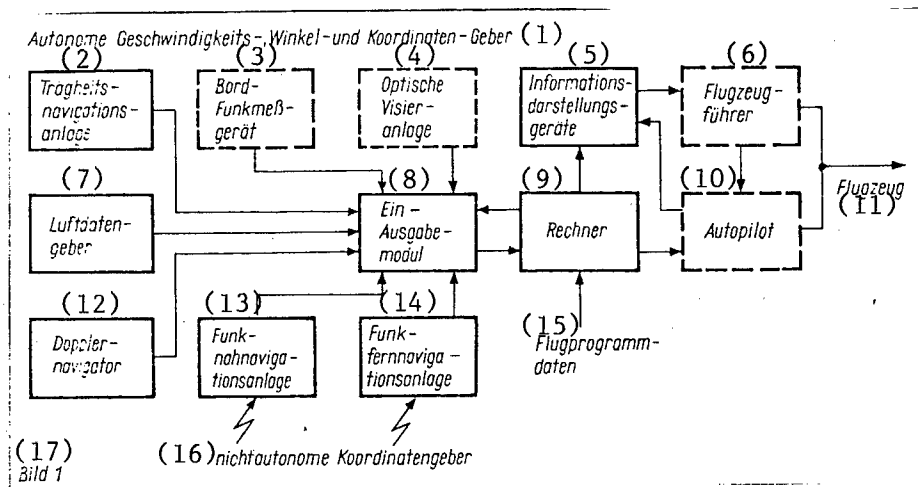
Autonome Geschwindigkeits-, Winkel- und Koordinaten-Geber (1)

(2)
Trägheits-navigations-anlage

(3)
Bord-Funkmeß-gerät

(4)
Optische Visier-anlage

(5)
Informations-darstellungs-geräte

(6)
Flugzeug-führer

(7)
Luftdaten-geber

(8)
Ein-Ausgabe-modul

(9)
Rechner

(10)
Autopilot

Flugzeug
(11)

(12)
Doppler-navigator

(13)
Funk-nahnaviga-tionsanlage

(14)
Funk-fernnaviga-tionsanlage

(15)
Flugprogramm-daten

(16) nichtautonome Koordinatengeber

(17)
Bild 1